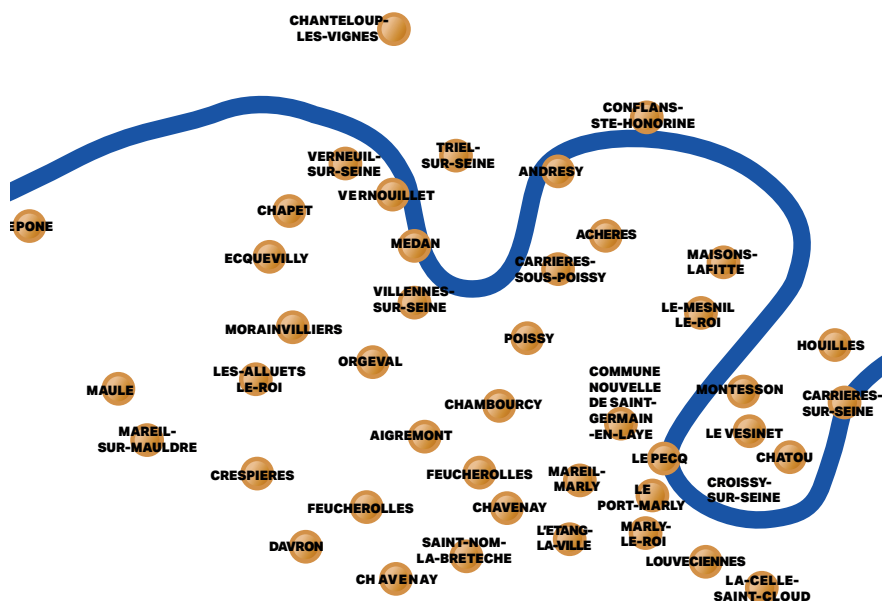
CHANTELOUP-LES-VIGNES

CONFLANS-STE-HONORINE

TRIEL-SUR-SEINE

VERNEUIL-SUR-SEINE

ANDRESY

VERNOUILLET

EPONE

CHAPET

MEDAN

ACHERES

ECQUEVILLY

MAISONS-LAFITTE

CARRIERES-SOUS-POISSY

VILLENNES-SUR-SEINE

LE-MESNIL LE-ROI

MORAINVILLIERS

POISSY

HOUILLES

ORGEVAL

LES-ALLUETS LE-ROI

COMMUNE NOUVELLE DE SAINT-GERMAIN -EN-LAYE

MAULE

MONTESSON

CARRIERES-SUR-SEINE

CHAMBOURCY

MAREIL-SUR-MAULDRE

AIGREMONT

LE VESINET

LE PECQ

CHATOU

CRESPIERES

FEUCHEROLLES

MAREIL-MARLY

CROISSY-SUR-SEINE

LE PORT-MARLY

FEUCHEROLLES

CHAVENAY

L'ETANG-LA-VILLE

MARLY-LE-ROI

DAVRON

SAINT-NOM-LA-BRETECHE

LOUVECIENNES

CHAVENAY

LA-CELLE-SAINT-CLOUD